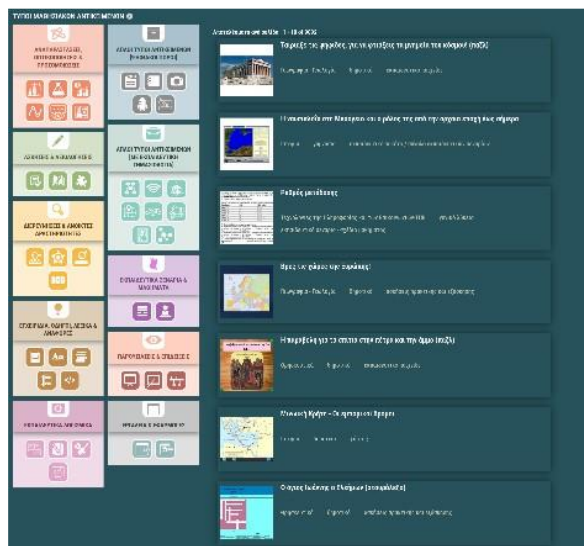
ΤΥΠΟΙ ΜΑΘΗΣΙΑΚΩΝ ΑΝΤΙΚΕΙΜΕΝΩΝ

ΑΝΑΠΑΡΑΣΤΑΣΕΙΣ, ΠΡΟΣΟΜΟΙΩΣΕΙΣ & ΠΕΙΡΑΜΑΤΙΣΜΟΙ

ΑΣΚΗΣΕΙΣ & ΑΝΑΘΕΣΕΙΣ

ΔΕΞΙΟΤΗΤΕΣ & ΑΝΟΙΧΤΕΣ ΔΡΑΣΤΗΡΙΟΤΗΤΕΣ

ΕΠΙΣΗΜΑΝΣΕΙΣ, ΑΦΗΓΗΣΕΙΣ & ΑΝΑΦΟΡΕΣ

ΧΡΟΝΟΓΡΑΜΜΕΣ

ΑΣΥΓΧΡΟΝΑ ΑΝΤΙΚΕΙΜΕΝΑ

ΑΣΥΓΧΡΟΝΑ ΑΝΤΙΚΕΙΜΕΝΑ (ΣΥΝΕΡΓΑΤΙΚΗ ΜΑΘΗΣΗ)

ΕΝΝΟΙΟΛΟΓΙΚΟΙ ΧΑΡΤΕΣ

ΠΑΡΟΥΣΙΑΣΕΙΣ

Αποτελέσματα αναζήτησης

Ταξιδεύω στην ιστορία... με τα μνημεία του κόσμου!

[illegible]

Η τοποθεσία στην Ελλάδα και ο ρόλος της από την αρχαία εποχή έως σήμερα

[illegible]

Ρυθμός μεταβολής

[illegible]

Βρες τον χάρτη της Ευρώπης!

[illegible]

Η παρεμβολή για τα σπίτια στην πόλη και την ύπαιθρο

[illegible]

Μινωική Κρήτη - Οι πρώτοι ποι θρησκ

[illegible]

Οι άγιοι Ιωάννης & Ελισάβετ (αναφορά)

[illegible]